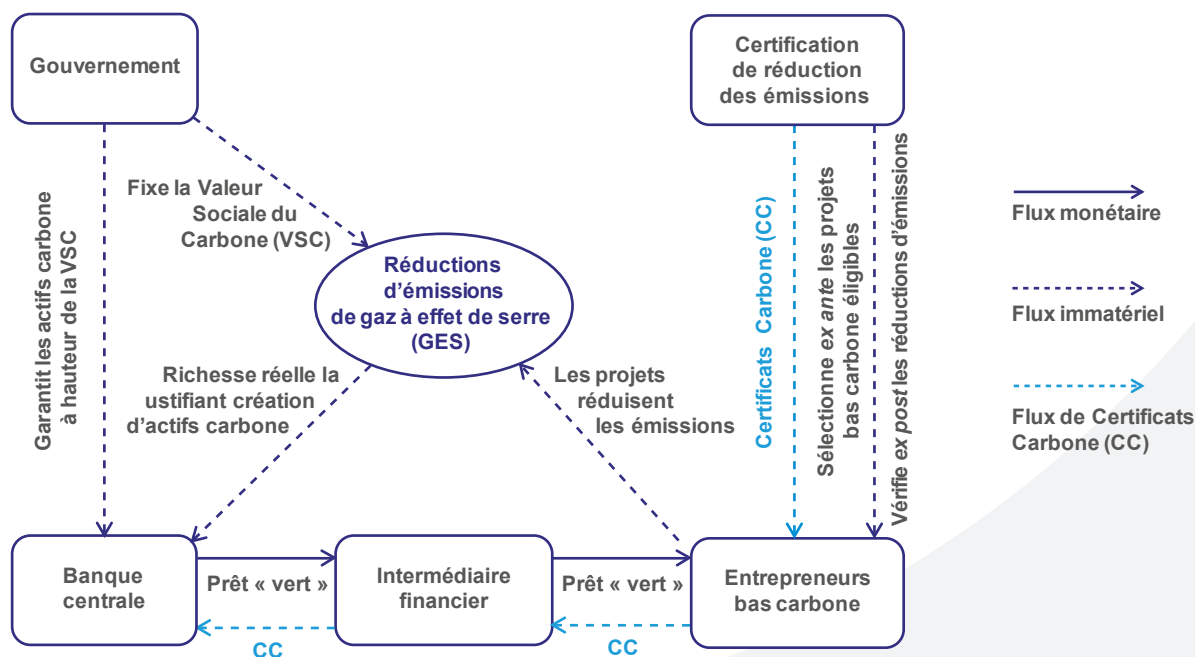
Gouvernement

Certification de réduction des émissions

Garantit les actifs carbone à hauteur de la VSC

Fixe la Valeur Sociale du Carbone (VSC)

Réductions d'émissions de gaz à effet de serre (GES)

Certificats Carbone (CC)

Sélectionne *ex ante* les projets bas carbone éligibles

Vérifie *ex post* les réductions d'émissions

Flux monétaire

Flux immatériel

Flux de Certificats Carbone (CC)

Richesse réelle la ustifiant création d'actifs carbone

Les projets réduisent les émissions

Banque centrale

Prêt « vert »

Intermédiaire financier

Prêt « vert »

Entrepreneurs bas carbone

CC

CC